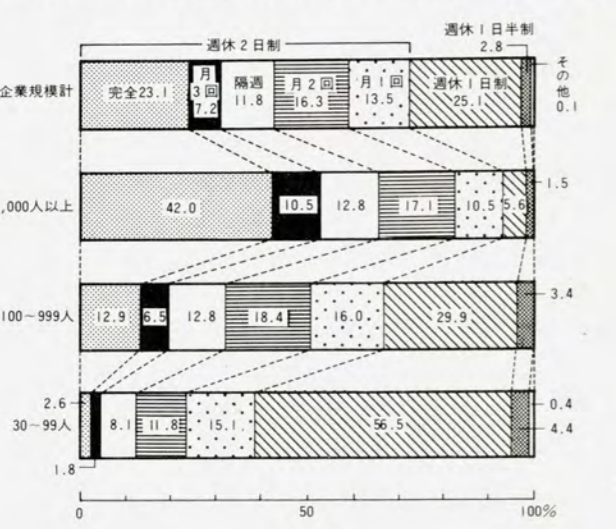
週休２日制

週休１日半制

2.8

企業規模計

完全23.1

月３回7.2

隔週11.8

月２回16.3

月１回13.5

週休１日制25.1

その他0.1

,000人以上

42.0

10.5

12.8

17.1

10.5

5.6

1.5

100～999人

12.9

6.5

12.8

18.4

16.0

29.9

3.4

2.6

30～99人

8.1

11.8

15.1

56.5

0.4

4.4

1.8

0

50

100%